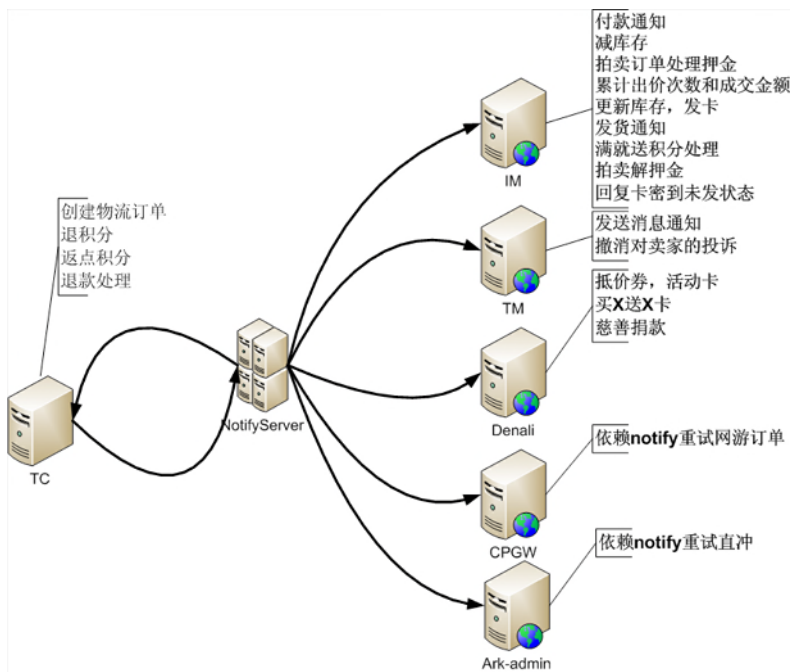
创建物流订单
退积分
返点积分
退款处理

TC

NotifyServer

IM

付款通知
减库存
拍卖订单处理押金
累计出价次数和成交金额
更新库存，发卡
发货通知
满就送积分处理
拍卖解押金
回复卡密到未发状态

TM

发送消息通知
撤消对卖家的投诉

Denali

抵价券，活动卡
买X送X卡
慈善捐款

CPGW

依赖notify重试网游订单

Ark-admin

依赖notify重试直冲